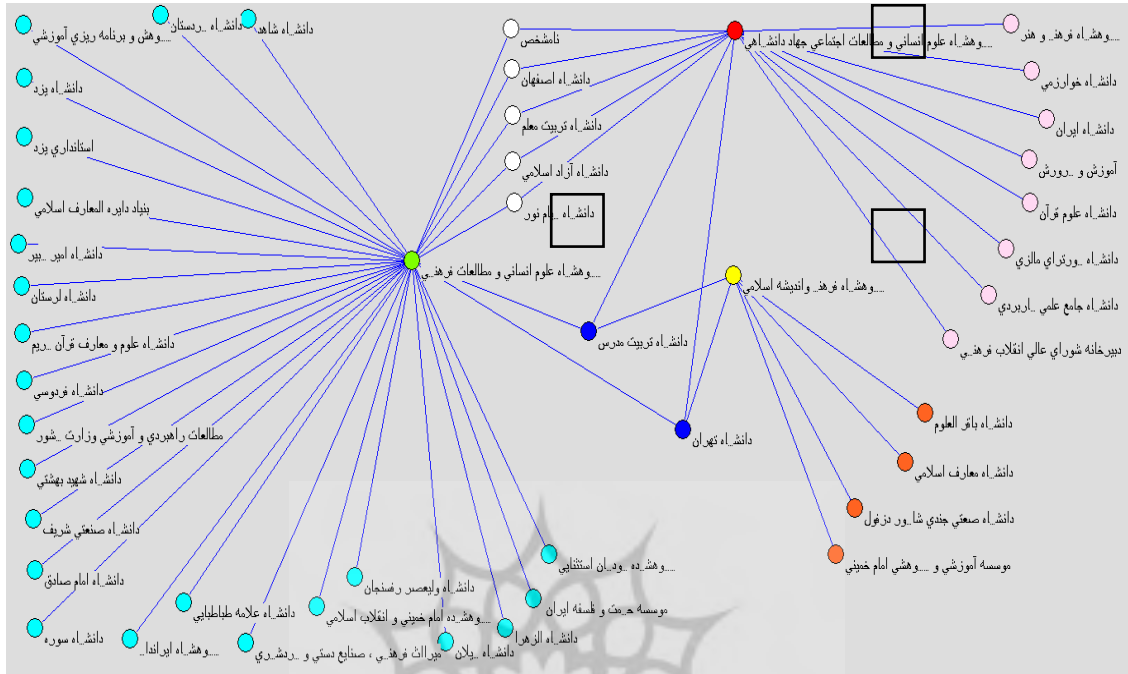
...وهش و برنامه ريزي آموزشي
دانشـ.ـاه ...ردستان
دانشـ.ـاه شاهد
دانشـ.ـاه يزد
استانداري يزد
بنياد دايره المعارف اسلامي
دانشـ.ـاه امير ...بير
دانشـ.ـاه لرستان
دانشـ.ـاه علوم و معارف قرآن ...ريم
دانشـ.ـاه فردوسي
مطالعات راهبردي و آموزشي وزارت ...شور
دانشـ.ـاه شهيد بهشتي
دانشـ.ـاه صنعتي شريف
دانشـ.ـاه امام صادق
دانشـ.ـاه سوره
...وهشـ.ـاه ايراندا...
دانشـ.ـاه علامه طباطبايي
...وهشـ.ـده امام خميني و انقلاب اسلامي
دانشـ.ـاه وليعصر رفسنجان
...وهشـ.ـده ...ودـ.ـان استثنايي
موسسه حـ..ـمت و فلسفه ايران
دانشـ.ـاه الزهرا
دانشـ.ـاه ...يلان
...يراث فرهنـ.ـي ، صنايع دستي و ...ردشـ.ـري
...وهشـ.ـاه علوم انساني و مطالعات فرهنـ.ـي
نامشخص
دانشـ.ـاه اصفهان
دانشـ.ـاه تربيت معلم
دانشـ.ـاه آزاد اسلامي
دانشـ.ـاه ...يام نور
دانشـ.ـاه تربيت مدرس
دانشـ.ـاه تهران
...وهشـ.ـاه فرهنـ.ـ و انديشه اسلامي
...وهشـ.ـاه علوم انساني و مطالعات اجتماعي جهاد دانشـ.ـاهي
...وهشـ.ـاه فرهنـ.ـ و هنر
دانشـ.ـاه خوارزمي
دانشـ.ـاه ايران
آموزش و ...رورش
دانشـ.ـاه علوم قرآن
دانشـ.ـاه ...ورتراي مالزي
دانشـ.ـاه جامع علمي ...اربردي
دبيرخانه شوراي عالي انقلاب فرهنـ.ـي
دانشـ.ـاه باقر العلوم
دانشـ.ـاه معارف اسلامي
دانشـ.ـاه صنعتي جندي شا...ور دزفول
موسسه آموزشي و ...وهشي امام خميني